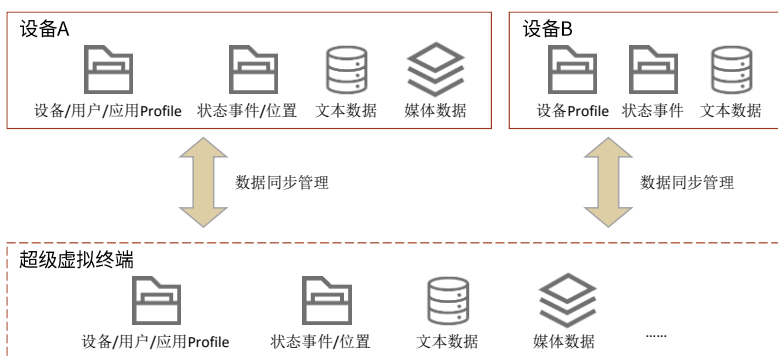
设备A

设备/用户/应用Profile 状态事件/位置 文本数据 媒体数据

设备B

设备Profile 状态事件 文本数据

数据同步管理

数据同步管理

超级虚拟终端

设备/用户/应用Profile 状态事件/位置 文本数据 媒体数据 ......